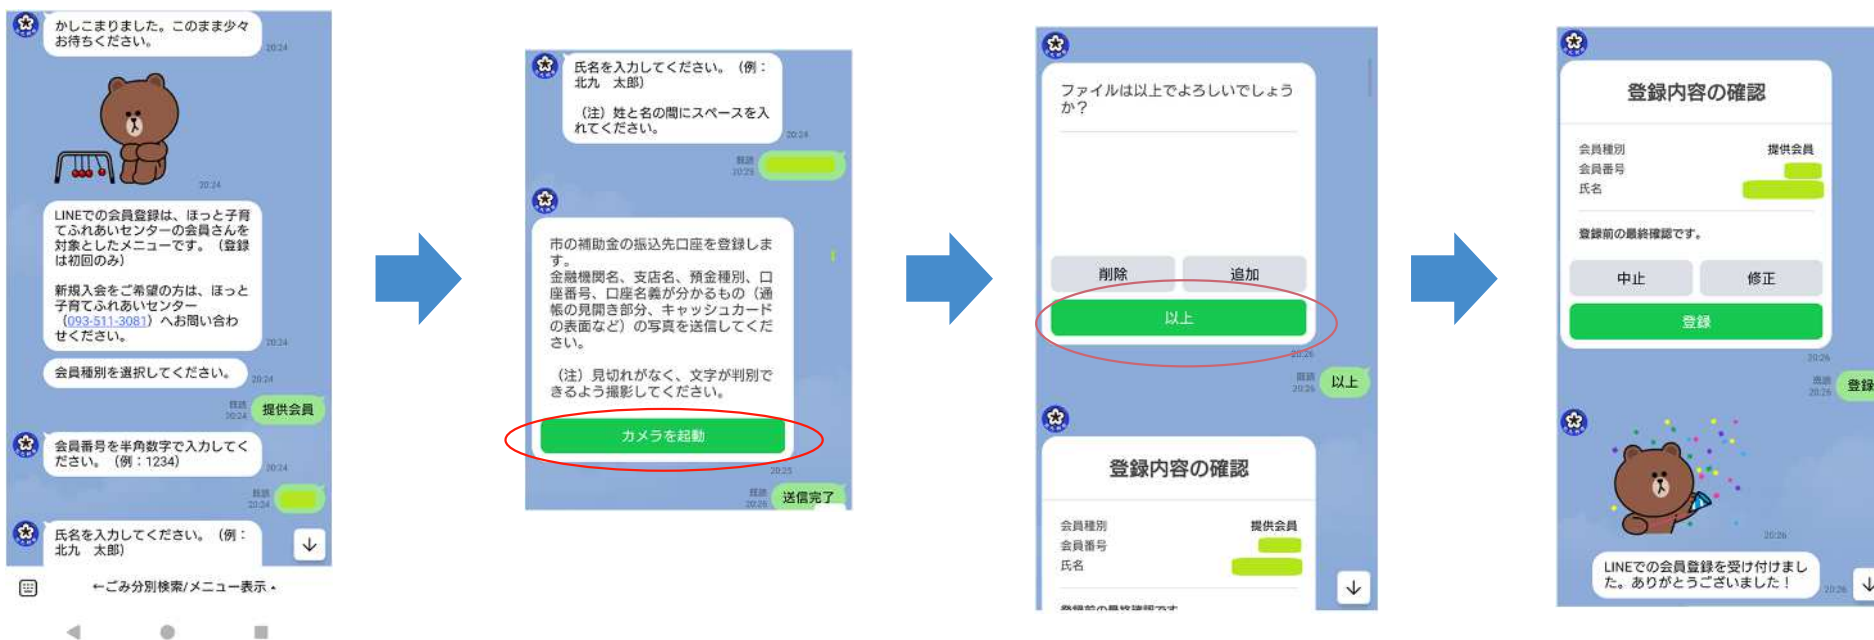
かしこまりました。このまま少々お待ちください。
20:24

20:24

LINEでの会員登録は、ほっと子育てふれあいセンターの会員さんを対象としたメニューです。（登録は初回のみ）

新規入会をご希望の方は、ほっと子育てふれあいセンター（093-511-3081）へお問い合わせください。
20:24

会員種別を選択してください。
20:24

既読 20:24 提供会員

会員番号を半角数字で入力してください。（例：1234）
20:24

既読 20:24

氏名を入力してください。（例：北九　太郎）

←ごみ分別検索/メニュー表示・

氏名を入力してください。（例：北九　太郎）

（注）姓と名の間にスペースを入れてください。
20:24

既読 20:25

市の補助金の振込先口座を登録します。
金融機関名、支店名、預金種別、口座番号、口座名義が分かるもの（通帳の見開き部分、キャッシュカードの表面など）の写真を送信してください。

（注）見切れがなく、文字が判別できるよう撮影してください。

カメラを起動
20:25

既読 20:26 送信完了

ファイルは以上でよろしいでしょうか？

削除　追加

以上
20:26

既読 20:26 以上

登録内容の確認

会員種別　提供会員
会員番号
氏名

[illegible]

登録内容の確認

会員種別　提供会員
会員番号
氏名

登録前の最終確認です。

中止　修正

登録
20:26

既読 20:26 登録

20:26

LINEでの会員登録を受け付けました。ありがとうございました！
20:26